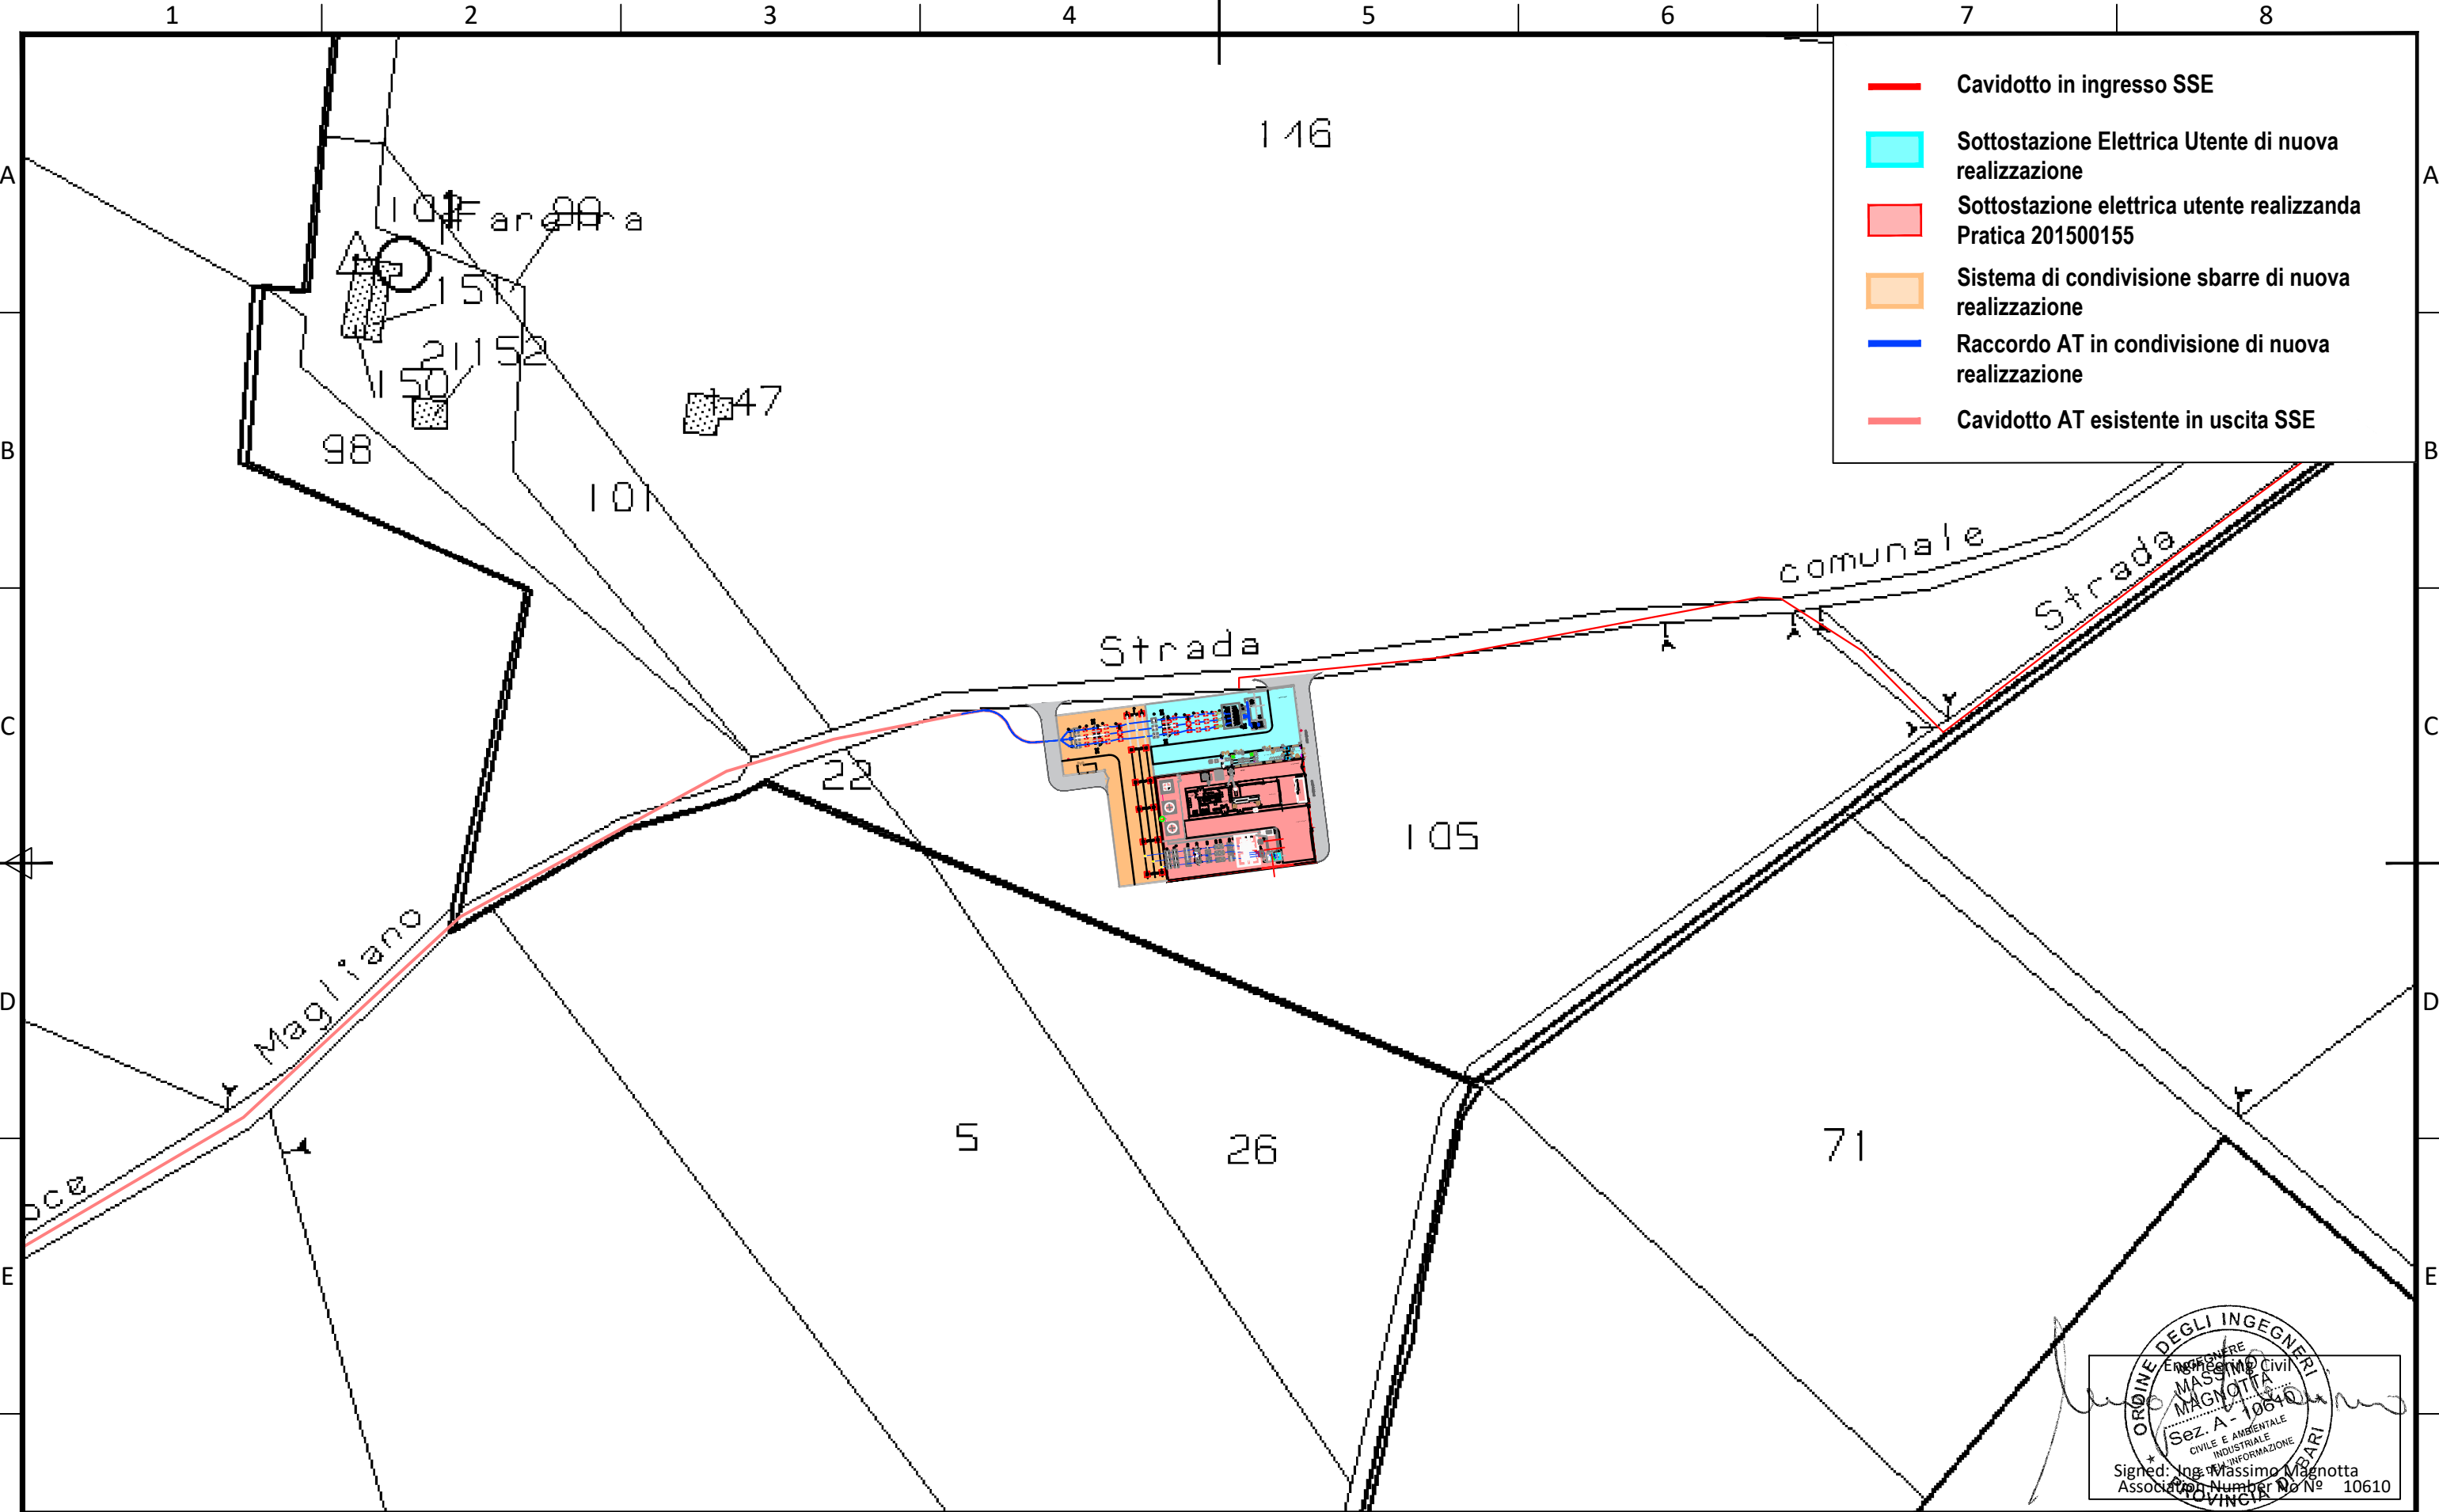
1 2 3 4 5 6 7 8

A B C D E

Cavidotto in ingresso SSE

Sottostazione Elettrica Utente di nuova realizzazione

Sottostazione elettrica utente realizzanda Pratica 201500155

Sistema di condivisione sbarre di nuova realizzazione

Raccordo AT in condivisione di nuova realizzazione

Cavidotto AT esistente in uscita SSE

146

Farana

100

99

151

21

152

150

147

98

101

Strada

comunale

Strada

22

105

Magliano

5

26

71

ORDINE DEGLI INGEGNERI PROVINCIA DI BARI

INGEGNERE MASSIMO MAGNOTTA

Sez. A - 10610

CIVILE E AMBIENTALE INDUSTRIALE DELL'INFORMAZIONE

Engineering Civil

Signed: Ing. Massimo Magnotta

Association Number No Nº 10610